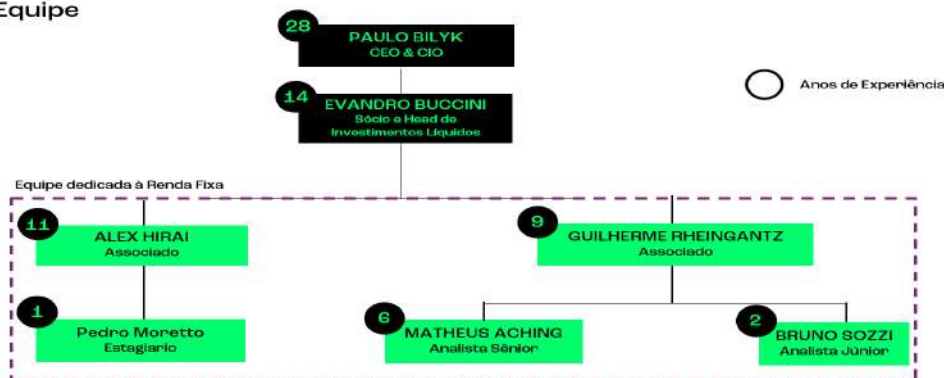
Equipe

28
PAULO BILYK
CEO & CIO

Anos de Experiência

14
EVANDRO BUCCINI
Sócio e Head de Investimentos Líquidos

Equipe dedicada à Renda Fixa

11
ALEX HIRAI
Associado

9
GUILHERME RHEINGANTZ
Associado

1
Pedro Moretto
Estagiario

6
MATHEUS ACHING
Analista Sênior

2
BRUNO SOZZI
Analista Júnior